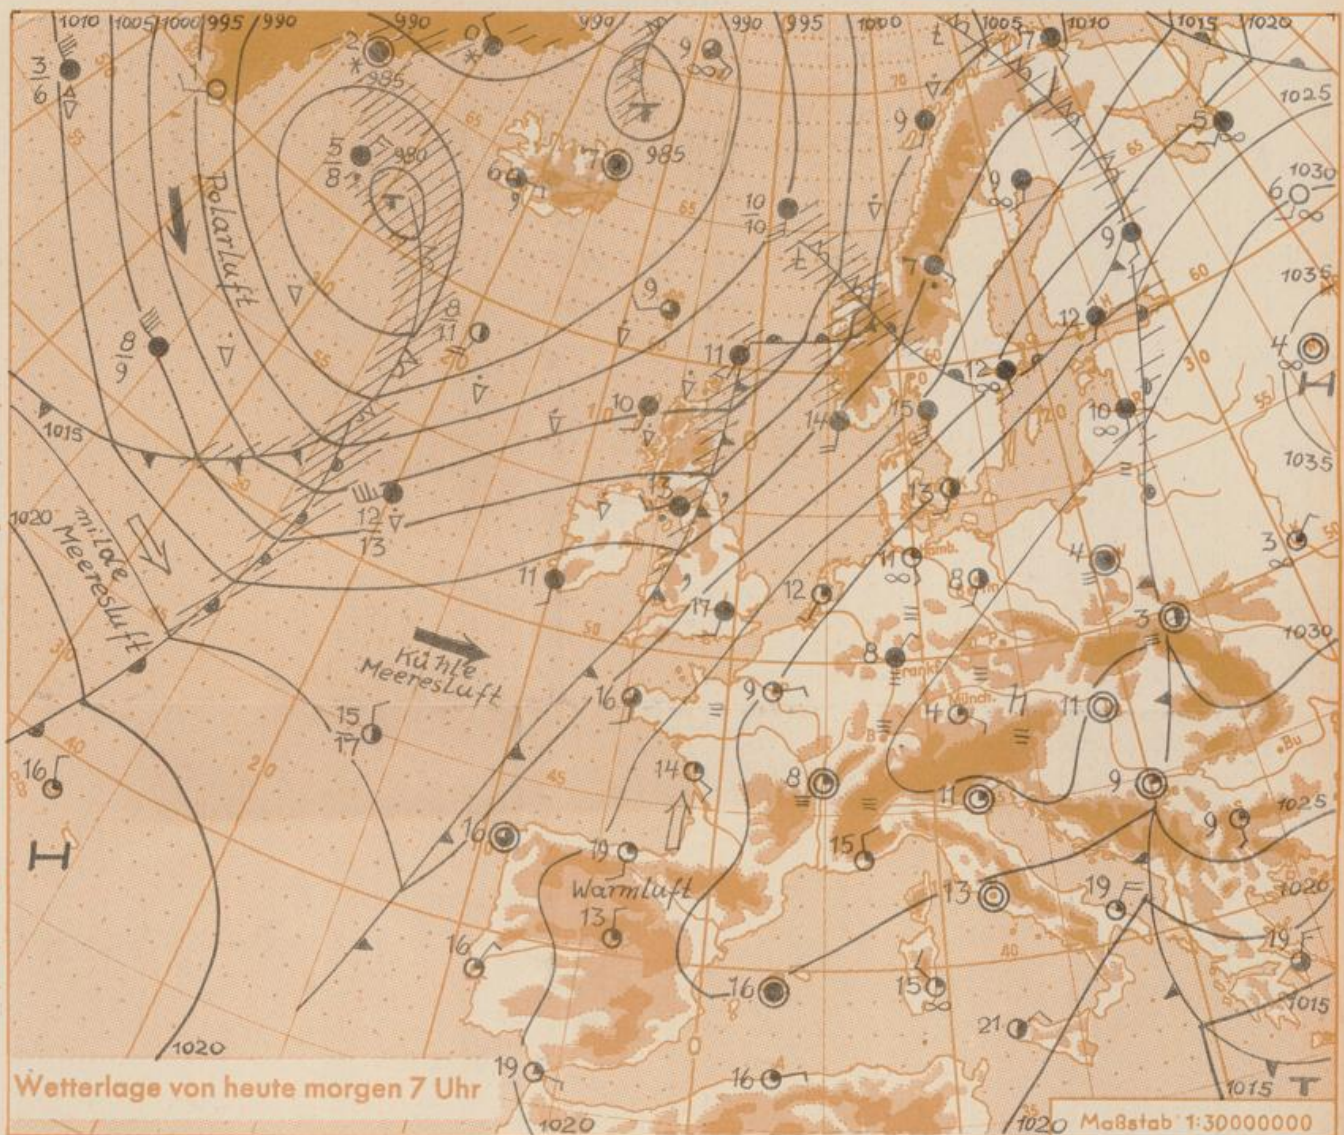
1010 1005 1000 995 990 990 990 990 995 1000 1005 1010 1015 1020

1025

1030

1035

1035

1030

1025

1020

1015

1015

1020

1020

1020

1015

1020

985

980

985

T

T

H

H

T

Polarluft

milde Meeresluft

Kühle Meeresluft

Warmluft

$\frac{3}{6}$

$\frac{5}{8}$

$\frac{8}{9}$

$\frac{8}{11}$

$\frac{10}{10}$

$\frac{12}{13}$

$\frac{15}{17}$

2 7 6 9 9 9 9 9 7 5 6 9 12 12 11 10 14 15 10 4 13 13 11 4 3 11 12 8 17 8 3 16 9 4 11 16 14 8 11 9 16 19 15 13 9 13 19 16 16 15 19 21 19 16

Hamb.

Frankf.

Münch.

Bu

Wetterlage von heute morgen 7 Uhr

Maßstab 1:30000000